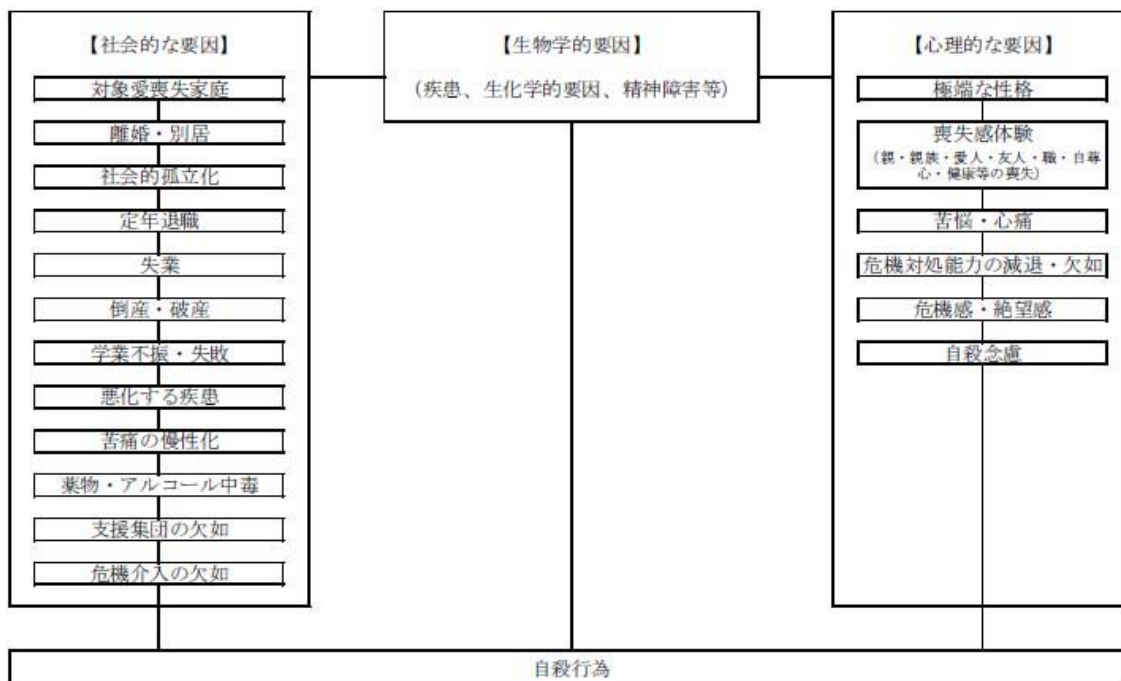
【社会的な要因】

対象愛喪失家庭

離婚・別居

社会的孤立化

定年退職

失業

倒産・破産

学業不振・失敗

悪化する疾患

苦痛の慢性化

薬物・アルコール中毒

支援集団の欠如

危機介入の欠如

【生物学的要因】

（疾患、生化学的要因、精神障害等）

【心理的な要因】

極端な性格

喪失感体験
（親・親族・愛人・友人・職・自尊心・健康等の喪失）

苦悩・心痛

危機対処能力の減退・欠如

危機感・絶望感

自殺念慮

自殺行為